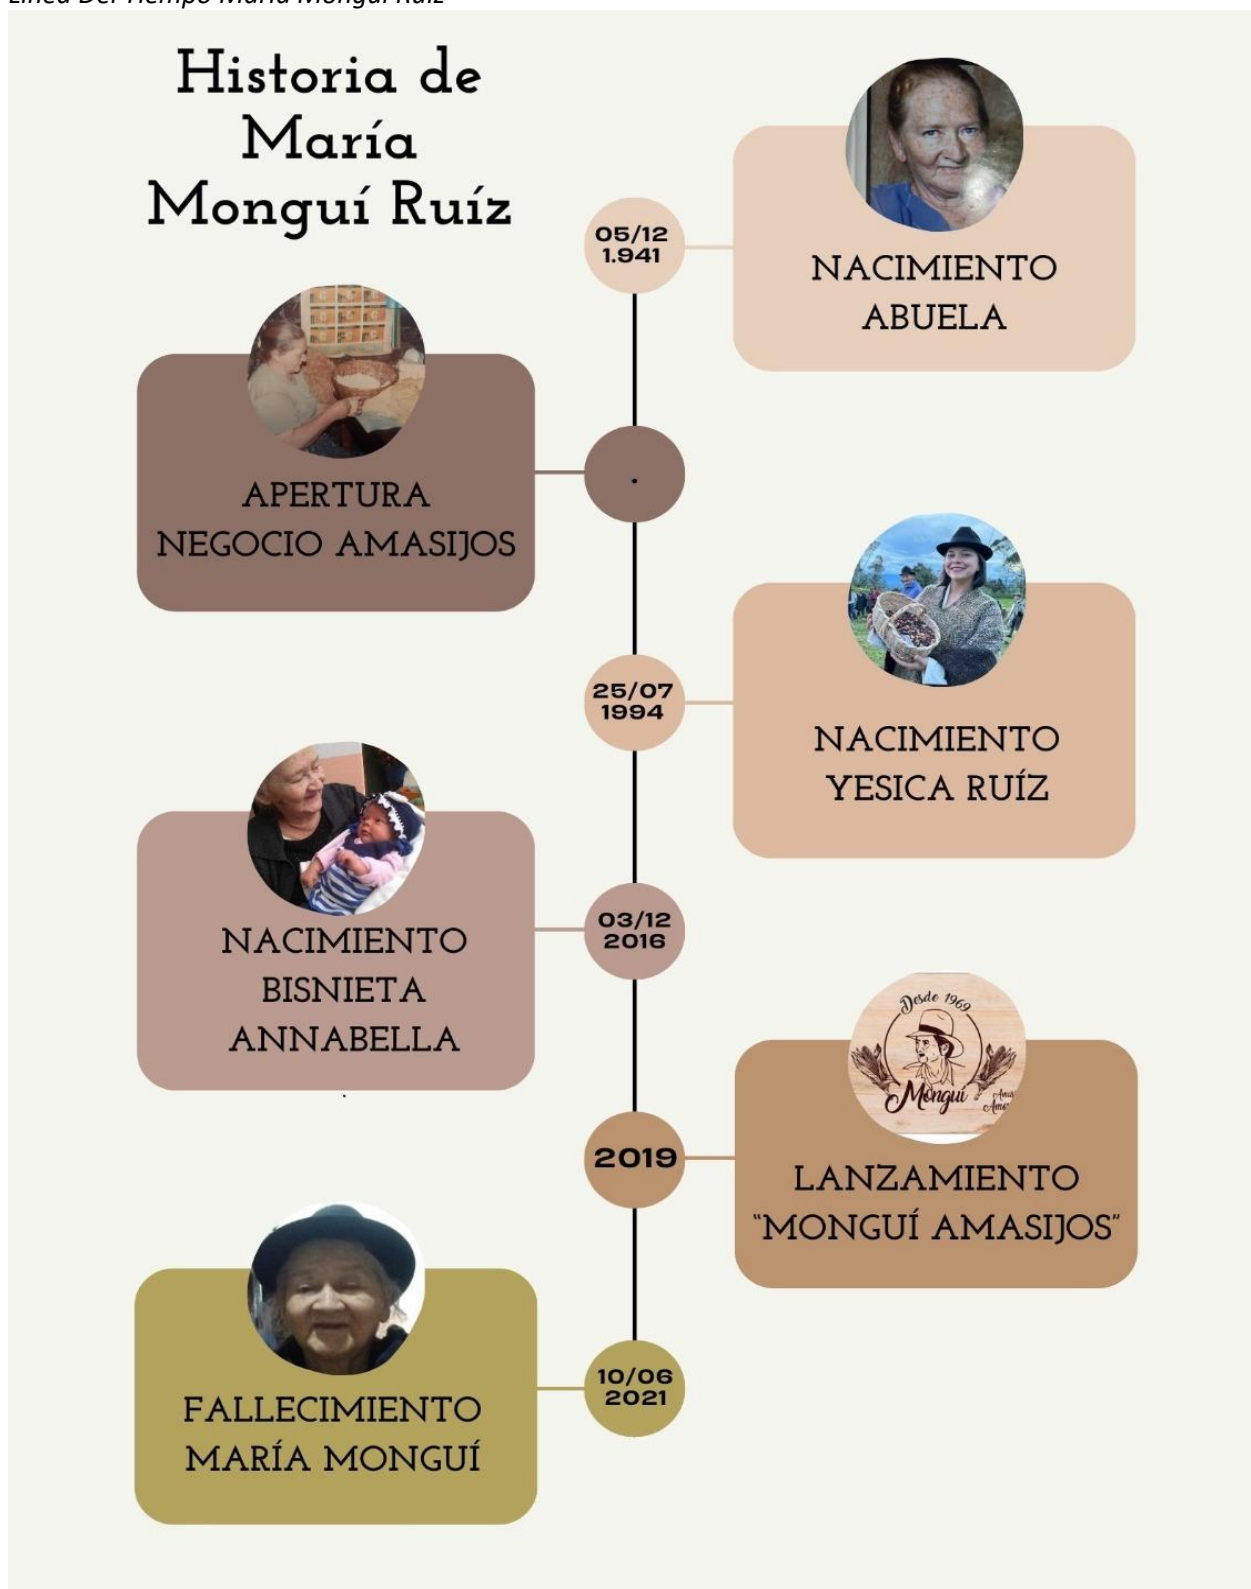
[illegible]

Historia de María Monguí Ruíz

05/12
1.941

NACIMIENTO
ABUELA

APERTURA
NEGOCIO AMASIJOS

.

25/07
1994

NACIMIENTO
YESICA RUÍZ

NACIMIENTO
BISNIETA
ANNABELLA

03/12
2016

Desde 1969
Monguí
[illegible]

2019

LANZAMIENTO
"MONGUÍ AMASIJOS"

FALLECIMIENTO
MARÍA MONGUÍ

10/06
2021